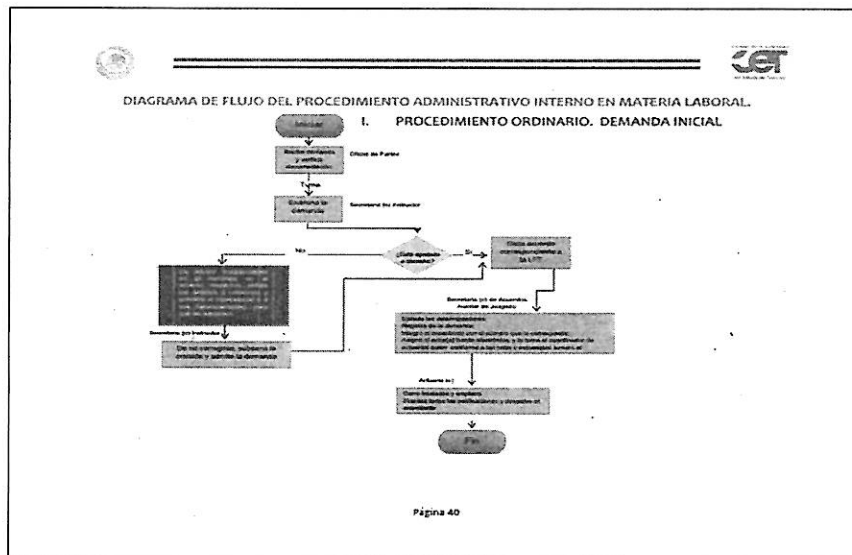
CET

DIAGRAMA DE FLUJO DEL PROCEDIMIENTO ADMINISTRATIVO INTERNO EN MATERIA LABORAL.

I. PROCEDIMIENTO ORDINARIO. DEMANDA INICIAL

Iniciar

Recibe demanda y verifica documentación

Oficia de Partes

Turna

Analiza la demanda

Secretaria de Instructor

No

¿Está apegada a derecho?

Si

Dicta acuerdo correspondiente a la LFT

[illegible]

Secretaria de Instructor

De no corregirse, subsana la omisión y admite la demanda

Secretaria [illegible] de Acuerdos. Auxiliar de Juzgado

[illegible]

Actuario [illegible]

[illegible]

Fin

Página 40